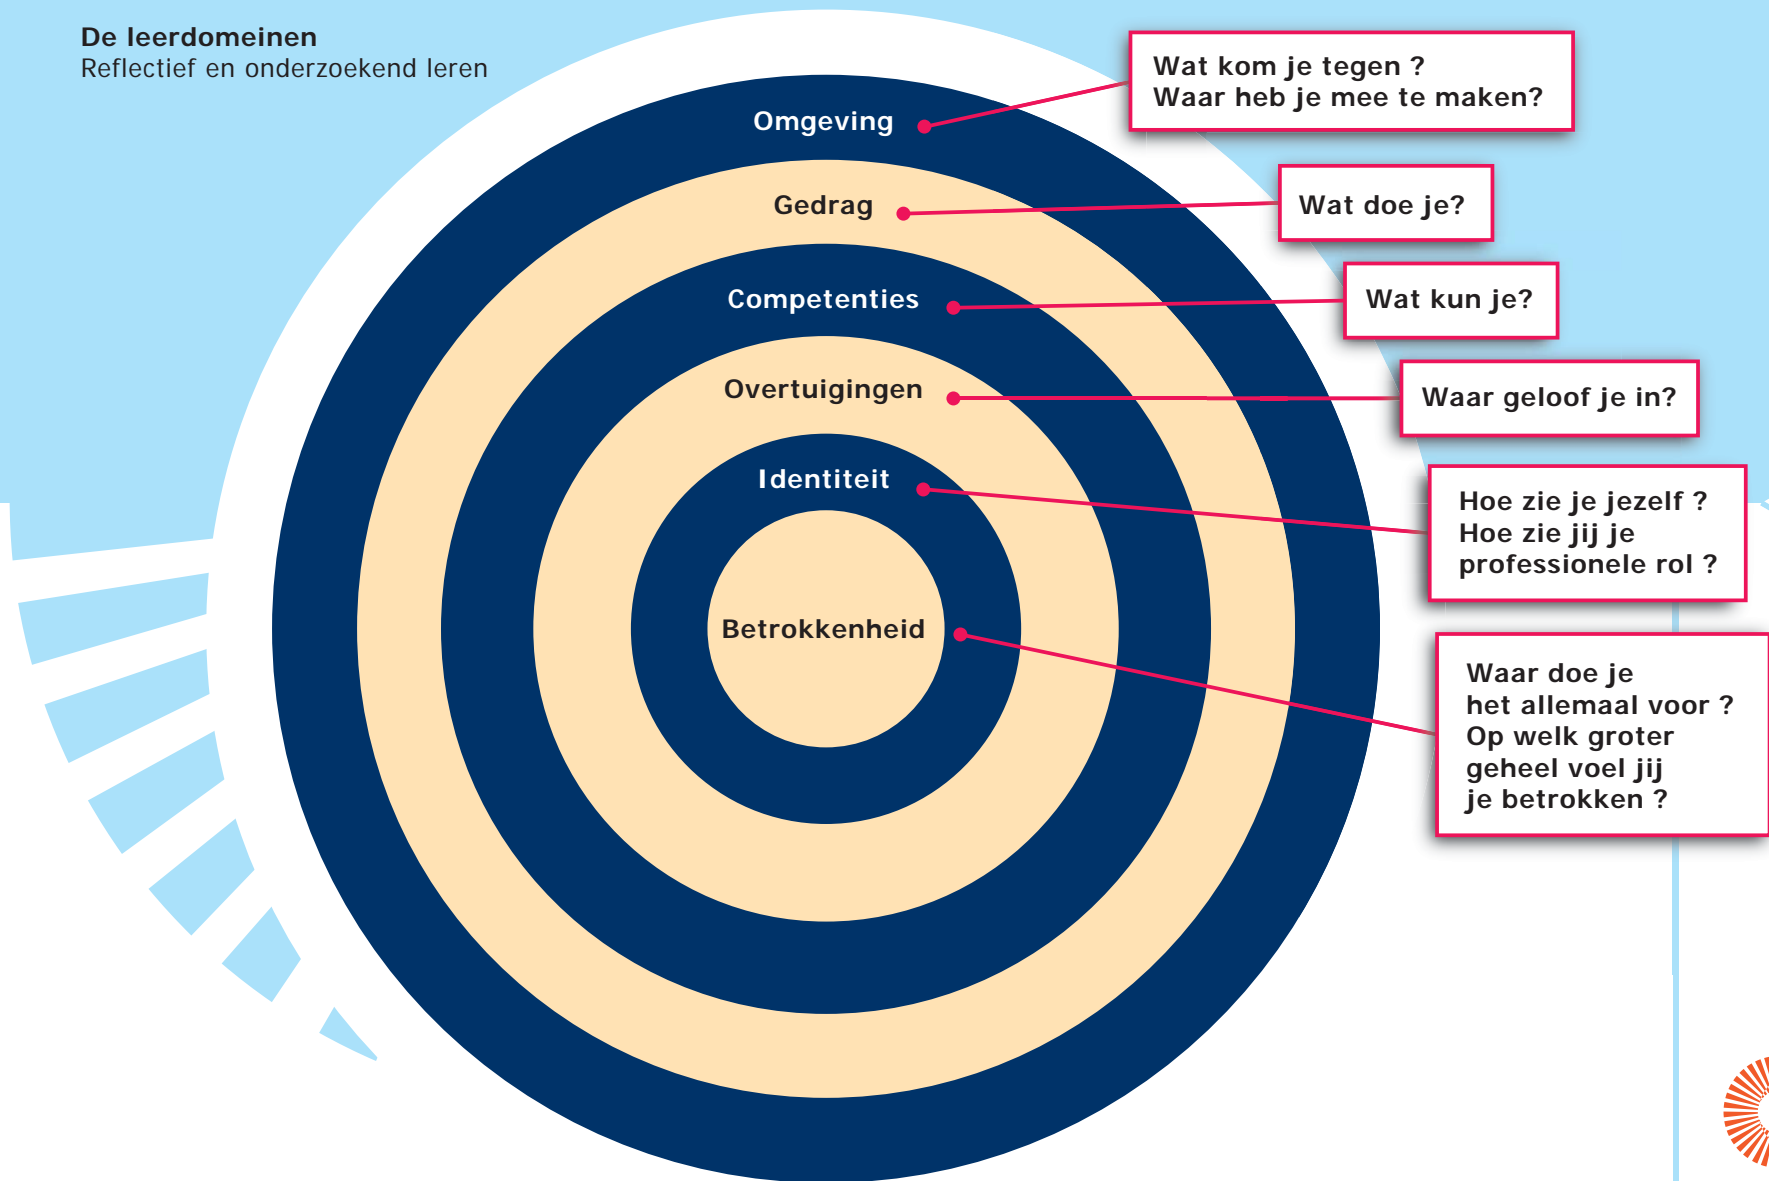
De leerdomeinen
Reflectief en onderzoekend leren

Omgeving

Wat kom je tegen ?
Waar heb je mee te maken?

Gedrag

Wat doe je?

Competenties

Wat kun je?

Overtuigingen

Waar geloof je in?

Identiteit

Hoe zie je jezelf ?
Hoe zie jij je professionele rol ?

Betrokkenheid

Waar doe je het allemaal voor ?
Op welk groter geheel voel jij je betrokken ?